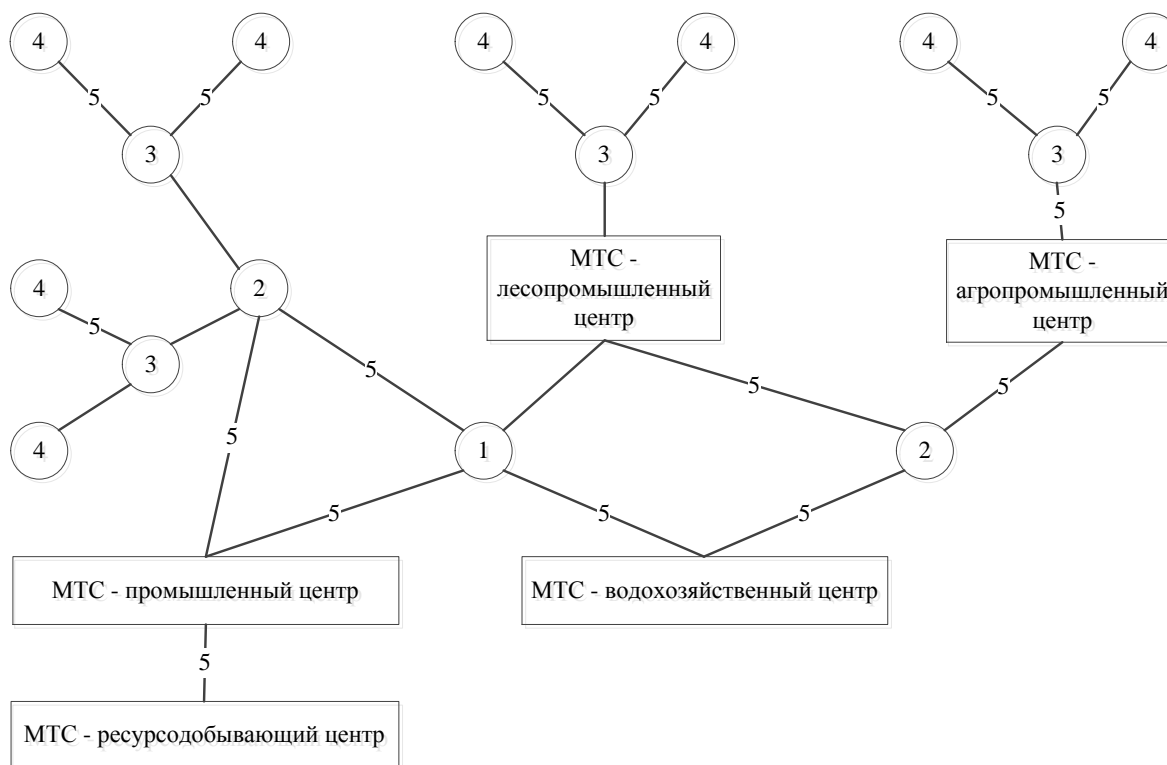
4
4
5
5
3
4
4
5
5
3
4
4
5
5
3
5
МТС - лесопромышленный центр
МТС - агропромышленный центр
2
4
5
3
4
5
5
5
1
5
2
5
5
5
МТС - промышленный центр
МТС - водохозяйственный центр
5
МТС - ресурсодобывающий центр